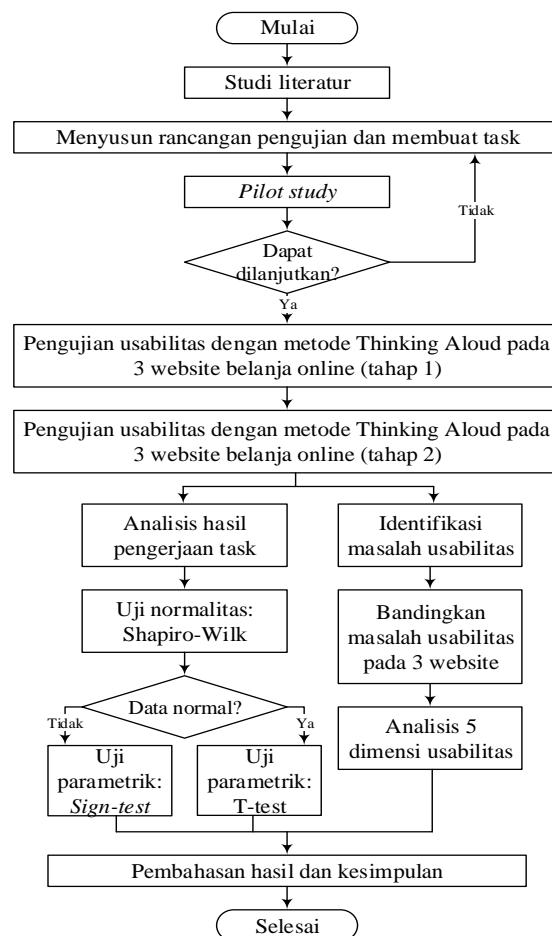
Mulai

Studi literatur

Menyusun rancangan pengujian dan membuat task

Pilot study

Tidak

Dapat dilanjutkan?

Ya

Pengujian usabilitas dengan metode Thinking Aloud pada 3 website belanja online (tahap 1)

Pengujian usabilitas dengan metode Thinking Aloud pada 3 website belanja online (tahap 2)

Analisis hasil pengerjaan task

Identifikasi masalah usabilitas

Uji normalitas: Shapiro-Wilk

Bandingkan masalah usabilitas pada 3 website

Data normal?

Tidak

Ya

Analisis 5 dimensi usabilitas

Uji parametrik: Sign-test

Uji parametrik: T-test

Pembahasan hasil dan kesimpulan

Selesai